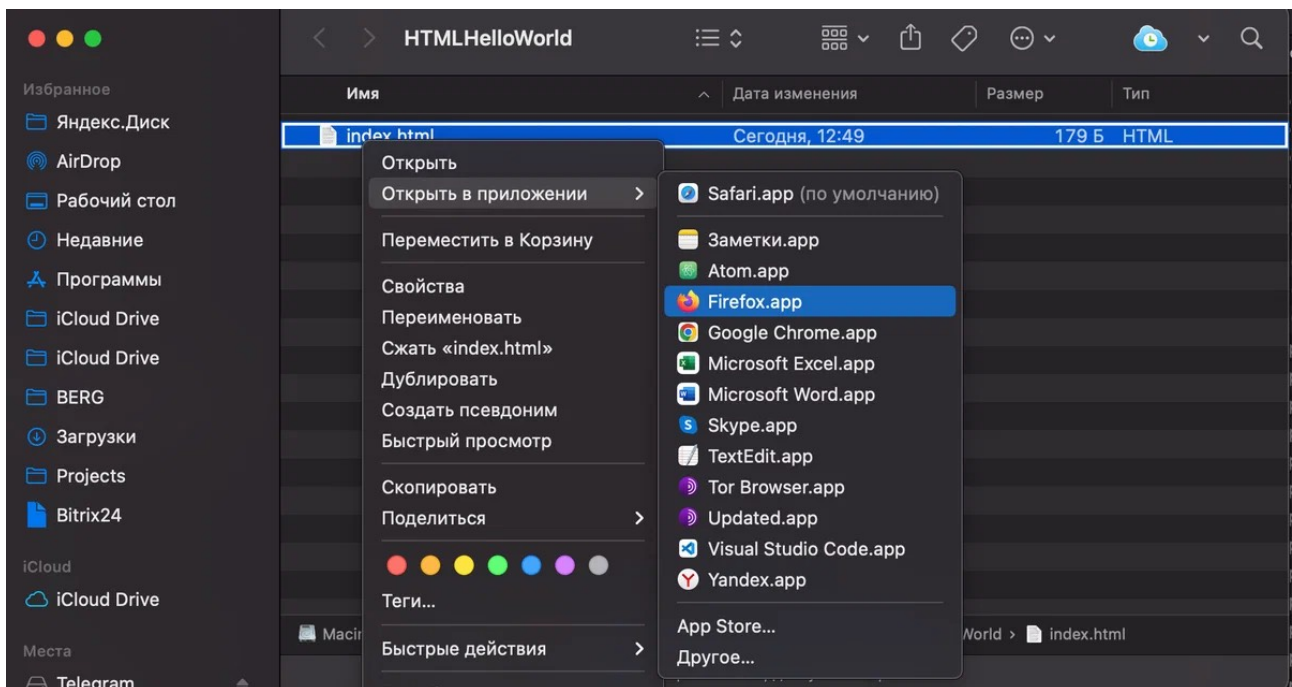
HTMLHelloWorld

Избранное
Яндекс.Диск
AirDrop
Рабочий стол
Недавние
Программы
iCloud Drive
iCloud Drive
BERG
Загрузки
Projects
Bitrix24
iCloud
iCloud Drive
Места
Telegram

| Имя | Дата изменения | Размер | Тип |
|---|---|---|---|
| index.html | Сегодня, 12:49 | 179 Б | HTML |

Открыть
Открыть в приложении
Переместить в Корзину
Свойства
Переименовать
Сжать «index.html»
Дублировать
Создать псевдоним
Быстрый просмотр
Скопировать
Поделиться
Теги...
Быстрые действия

Safari.app (по умолчанию)
Заметки.app
Atom.app
Firefox.app
Google Chrome.app
Microsoft Excel.app
Microsoft Word.app
Skype.app
TextEdit.app
Tor Browser.app
Updated.app
Visual Studio Code.app
Yandex.app
App Store...
Другое...

Maci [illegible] World › index.html